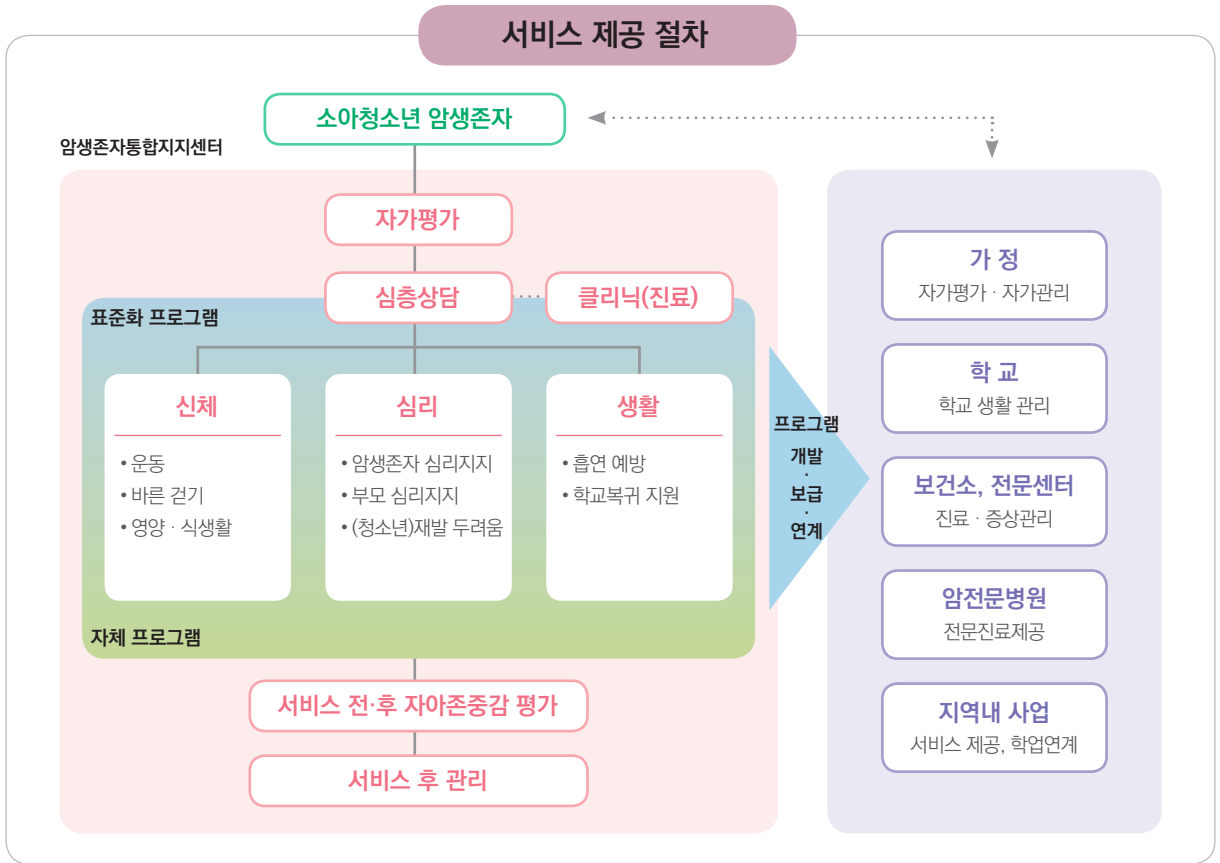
서비스 제공 절차

소아청소년 암생존자

암생존자통합지지센터

자가평가

심층상담

클리닉(진료)

표준화 프로그램

신체
• 운동
• 바른 걷기
• 영양 · 식생활

심리
• 암생존자 심리지지
• 부모 심리지지
• (청소년)재발 두려움

생활
• 흡연 예방
• 학교복귀 지원

자체 프로그램

서비스 전·후 자아존중감 평가

서비스 후 관리

프로그램 개발 · 보급 · 연계

가 정
자가평가 · 자가관리

학 교
학교 생활 관리

보건소, 전문센터
진료 · 증상관리

암전문병원
전문진료제공

지역내 사업
서비스 제공, 학업연계